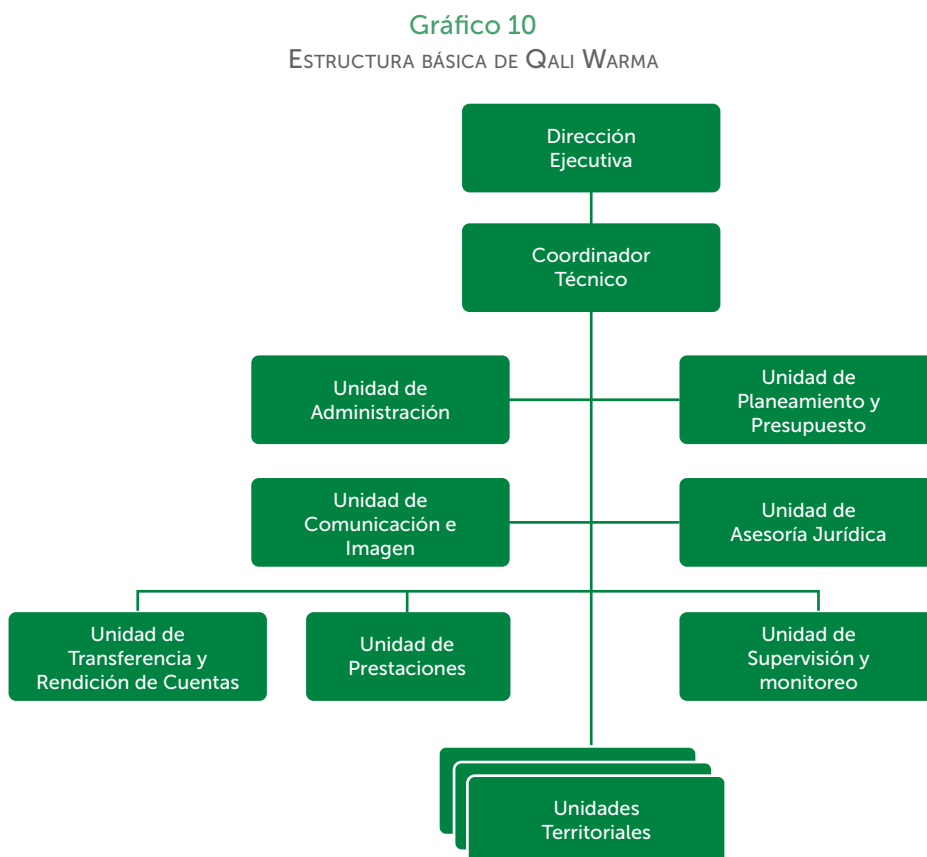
Gráfico 10
Estructura básica de Qali Warma

Dirección Ejecutiva

Coordinador Técnico

Unidad de Administración

Unidad de Planeamiento y Presupuesto

Unidad de Comunicación e Imagen

Unidad de Asesoría Jurídica

Unidad de Transferencia y Rendición de Cuentas

Unidad de Prestaciones

Unidad de Supervisión y monitoreo

Unidades Territoriales